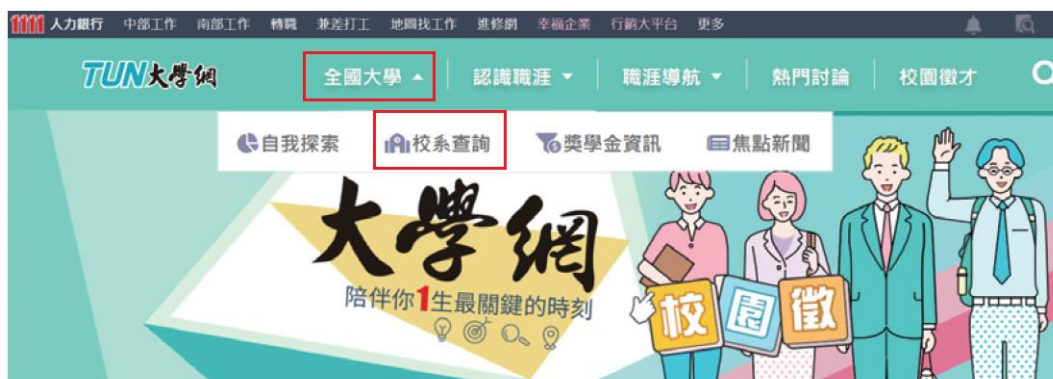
1111 人力銀行 中部工作 南部工作 特職 兼差打工 地圖找工作 進修網 幸福企業 行銷大平台 更多

TUN大學網 全國大學 認識職涯 職涯導航 熱門討論 校園徵才

自我探索 校系查詢 獎學金資訊 焦點新聞

大學網
陪伴你1生最關鍵的時刻

校 園 徵